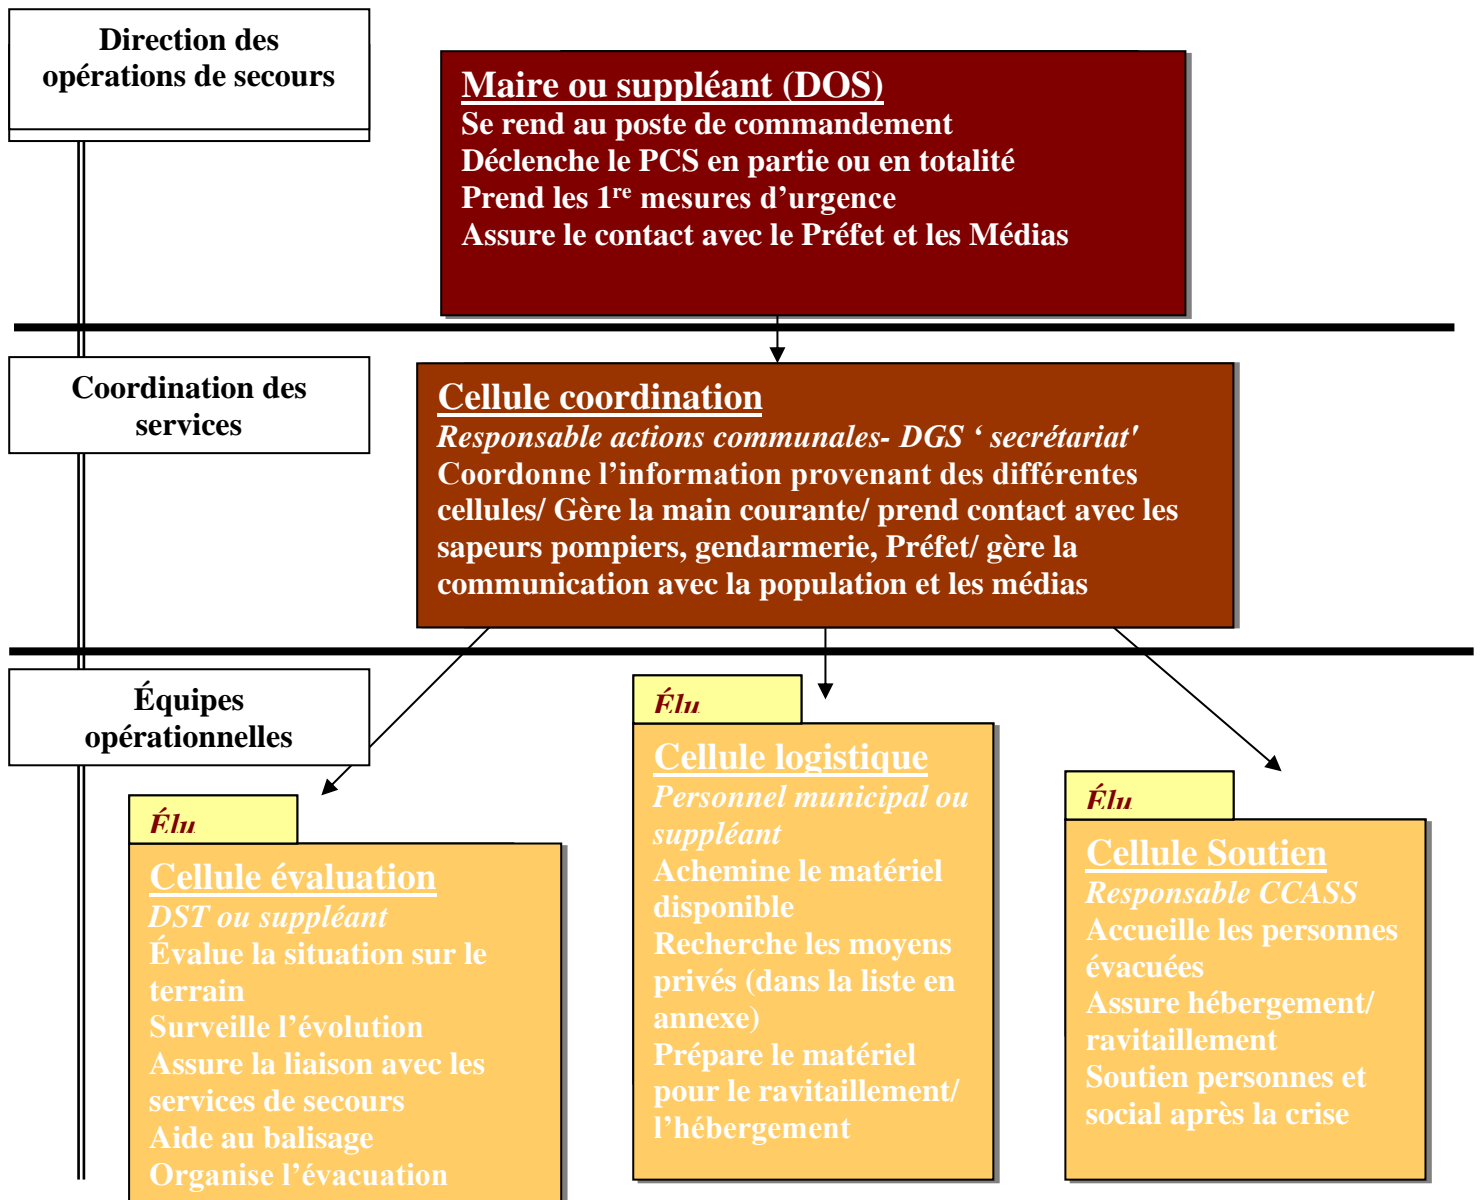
Direction des opérations de secours

Maire ou suppléant (DOS)
Se rend au poste de commandement
Déclenche le PCS en partie ou en totalité
Prend les 1$^{re}$ mesures d'urgence
Assure le contact avec le Préfet et les Médias

Coordination des services

Cellule coordination
Responsable actions communales- DGS ' secrétariat'
Coordonne l'information provenant des différentes cellules/ Gère la main courante/ prend contact avec les sapeurs pompiers, gendarmerie, Préfet/ gère la communication avec la population et les médias

Équipes opérationnelles

Élu
Cellule évaluation
DST ou suppléant
Évalue la situation sur le terrain
Surveille l'évolution
Assure la liaison avec les services de secours
Aide au balisage
Organise l'évacuation

Élu
Cellule logistique
Personnel municipal ou suppléant
Achemine le matériel disponible
Recherche les moyens privés (dans la liste en annexe)
Prépare le matériel pour le ravitaillement/ l'hébergement

Élu
Cellule Soutien
Responsable CCASS
Accueille les personnes évacuées
Assure hébergement/ ravitaillement
Soutien personnes et social après la crise